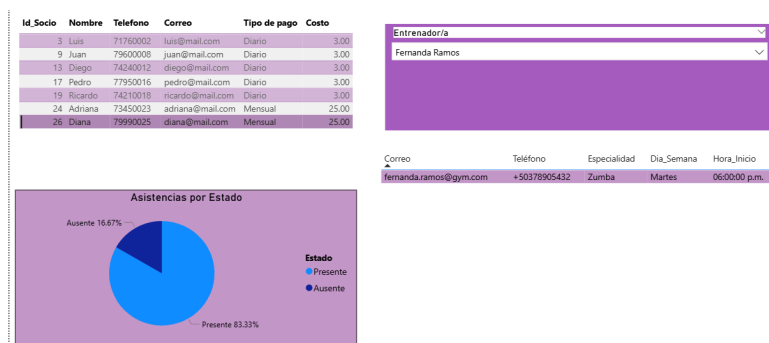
| Id_Socio | Nombre | Telefono | Correo | Tipo de pago | Costo |
|---|---|---|---|---|---|
| 3 | Luis | 71760002 | luis@mail.com | Diario | 3.00 |
| 9 | Juan | 79600008 | juan@mail.com | Diario | 3.00 |
| 13 | Diego | 74240012 | diego@mail.com | Diario | 3.00 |
| 17 | Pedro | 77950016 | pedro@mail.com | Diario | 3.00 |
| 19 | Ricardo | 74210018 | ricardo@mail.com | Diario | 3.00 |
| 24 | Adriana | 73450023 | adriana@mail.com | Mensual | 25.00 |
| 26 | Diana | 79990025 | diana@mail.com | Mensual | 25.00 |

Entrenador/a

Fernanda Ramos

| Correo | Teléfono | Especialidad | Dia_Semana | Hora_Inicio |
|---|---|---|---|---|
| fernanda.ramos@gym.com | +50378905432 | Zumba | Martes | 06:00:00 p.m. |

Asistencias por Estado

Ausente 16.67%

Presente 83.33%

Estado
Presente
Ausente